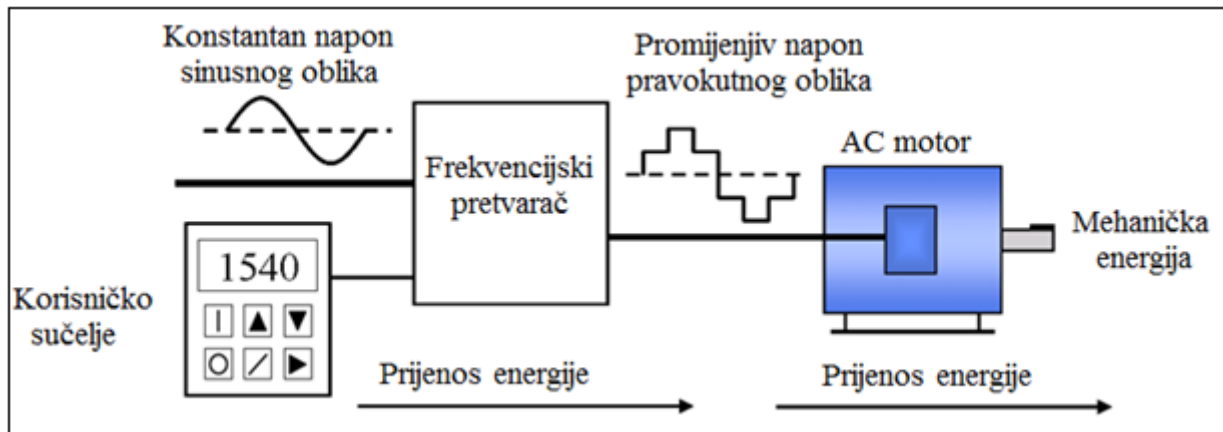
Konstantan napon sinusnog oblika

Promijenjiv napon pravokutnog oblika

Frekvencijski pretvarač

AC motor

Mehanička energija

1540

Korisničko sučelje

I ▲ ▼
O / ▶

Prijenos energije

Prijenos energije